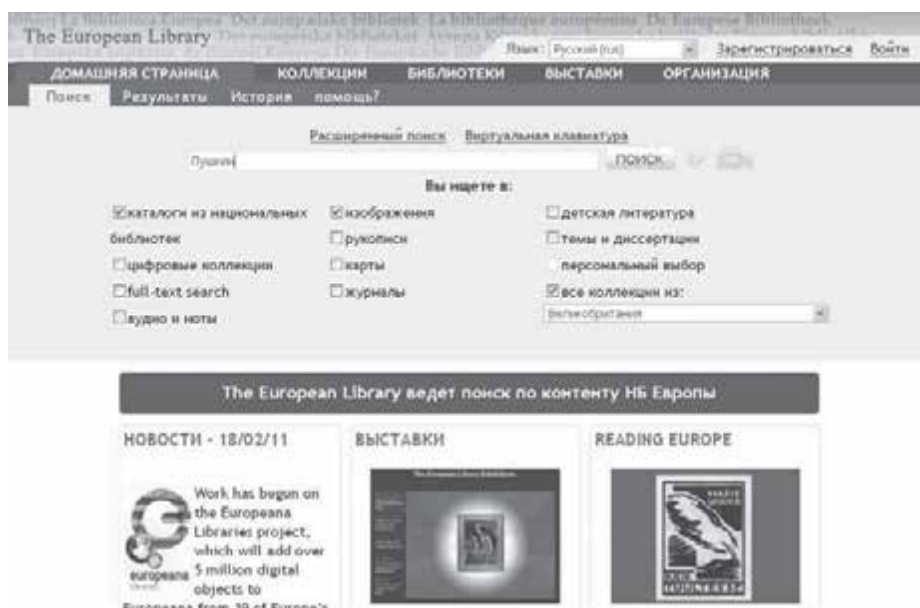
The European Library

Язык: Русский (ru) Зарегистрироваться Войти

ДОМАШНЯЯ СТРАНИЦА КОЛЛЕКЦИИ БИБЛИОТЕКИ ВЫСТАВКИ ОРГАНИЗАЦИЯ

Поиск Результаты История помощь?

Расширенный поиск Виртуальная клавиатура

Пушкин ПОИСК

Вы ищете в:

каталоги из национальных библиотек
цифровые коллекции
full-text search
аудио и ноты
изображения
рукописи
карты
журналы
детская литература
темы и диссертации
персональный выбор
все коллекции из:
Великобритания

The European Library ведет поиск по контенту НБ Европы

НОВОСТИ - 18/02/11

Work has begun on the Europeana Libraries project, which will add over 5 million digital objects to Europeana from 19 of Europe's

europeana

ВЫСТАВКИ

READING EUROPE